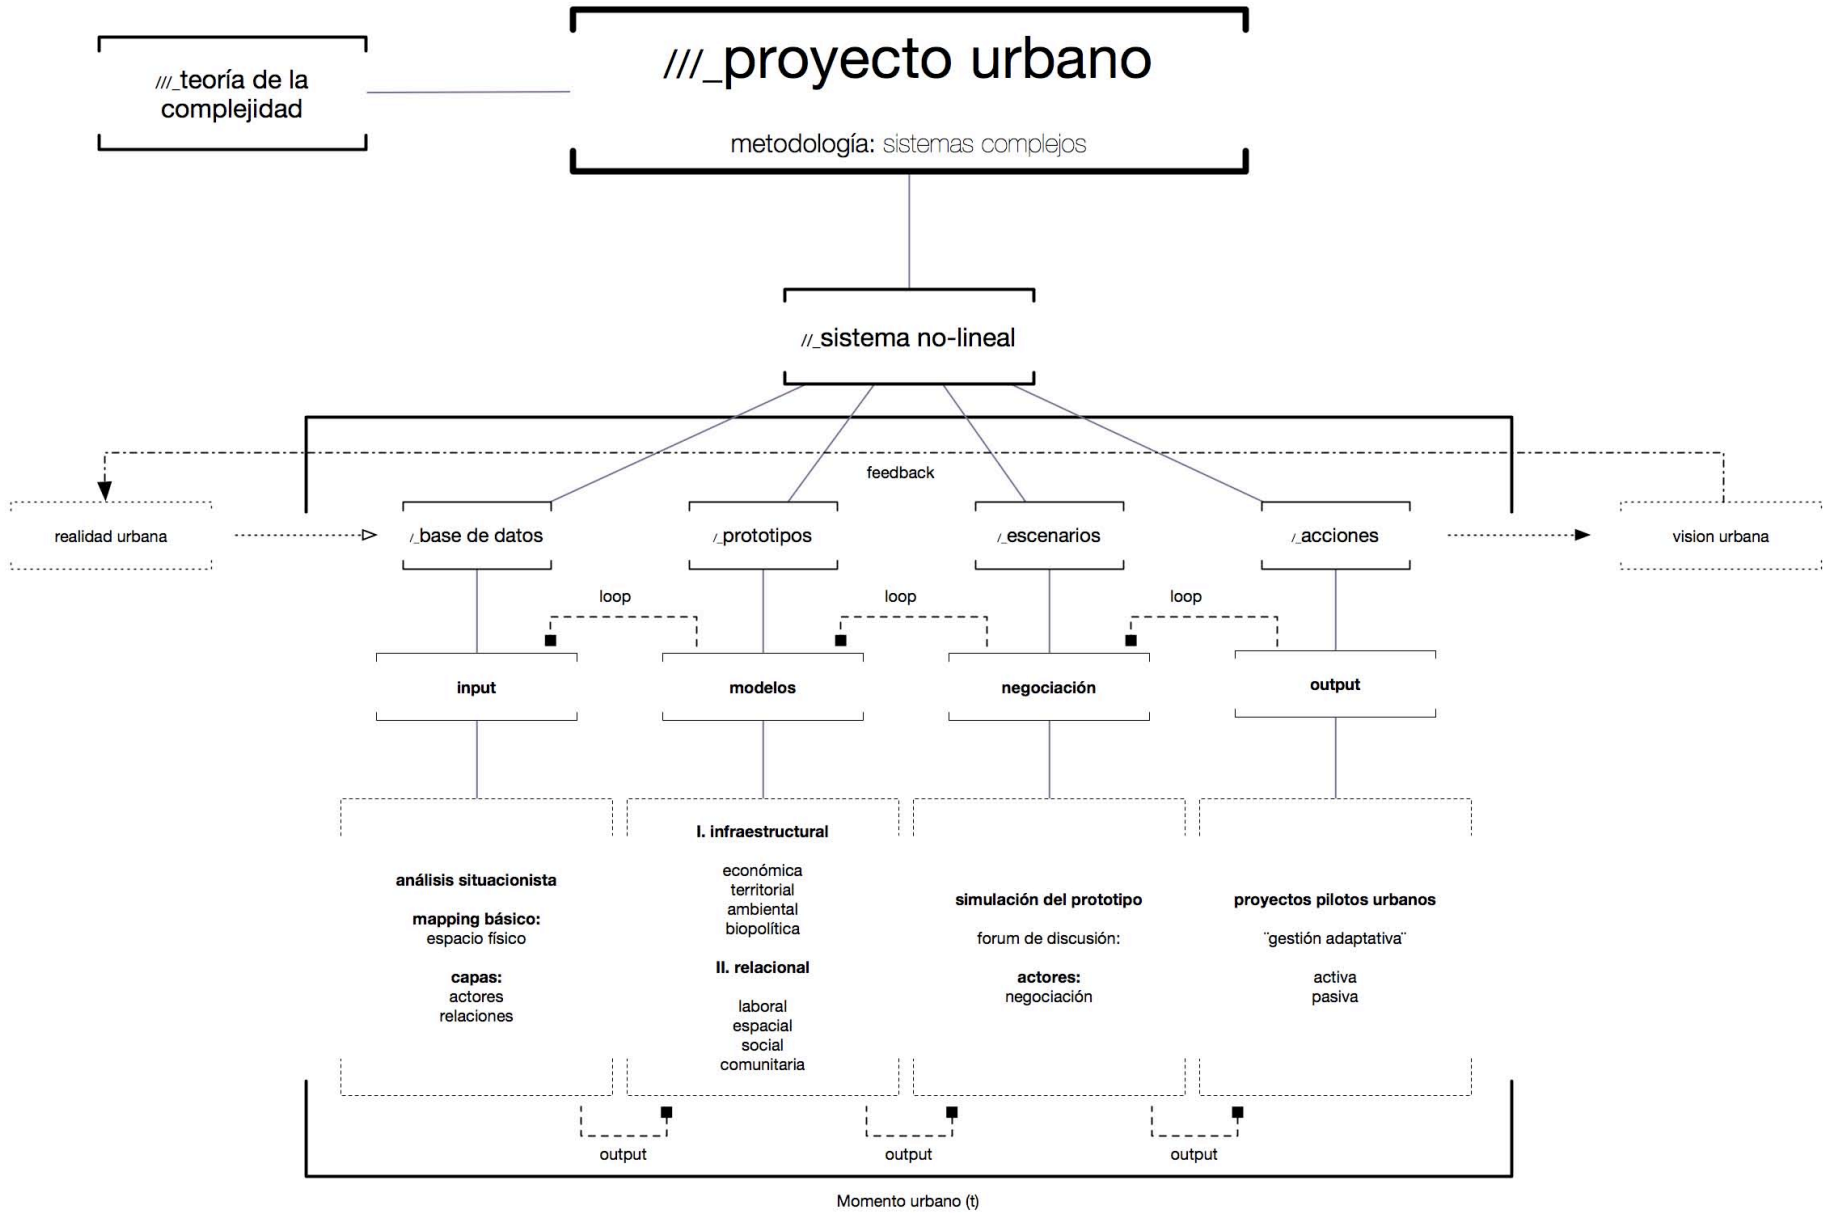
///_teoría de la complejidad

///_proyecto urbano

metodología: sistemas complejos

//_sistema no-lineal

feedback

realidad urbana

/_base de datos

/_prototipos

/_escenarios

/_acciones

vision urbana

loop

loop

loop

input

modelos

negociación

output

análisis situacionista

mapping básico:
espacio físico

capas:
actores
relaciones

I. infraestructural

económica
territorial
ambiental
biopolítica

II. relacional

laboral
espacial
social
comunitaria

simulación del prototipo

forum de discusión:

actores:
negociación

proyectos pilotos urbanos

¨gestión adaptativa¨

activa
pasiva

output

output

output

Momento urbano (t)